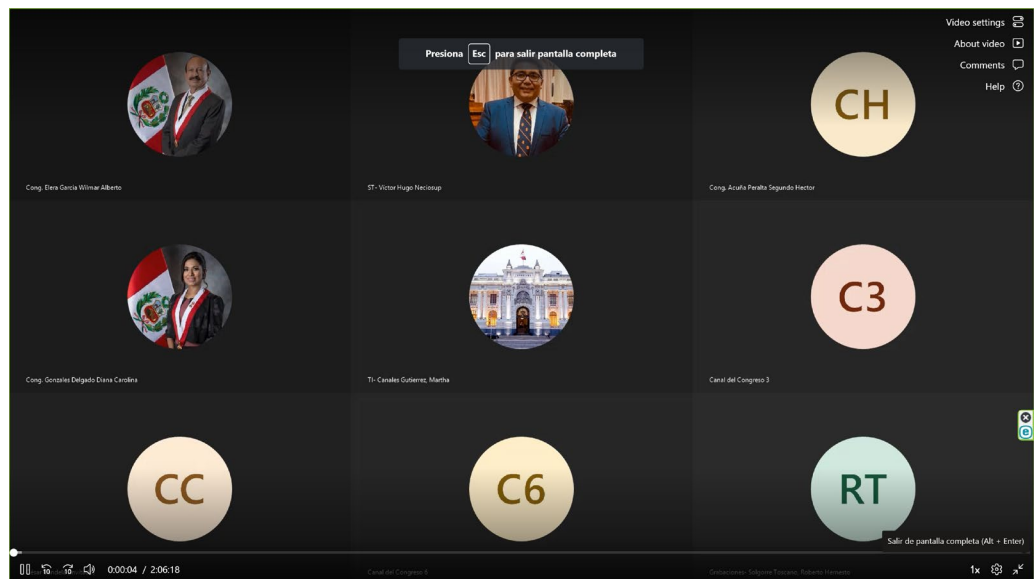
Presiona Esc para salir pantalla completa

Video settings
About video
Comments
Help

CH

Cong. Elera Garcia Wilmar Alberto

ST- Victor Hugo Neciosup

Cong. Acuña Peralta Segundo Hector

C3

Cong. Gonzales Delgado Diana Carolina

TI- Canales Gutierrez, Martha

Canal del Congreso 3

CC

C6

RT

Salir de pantalla completa (Alt + Enter)

10 10 0:00:04 / 2:06:18

Canal del Congreso 6

Grabaciones- Salgueiro Toscano, Roberto Humberto

1x